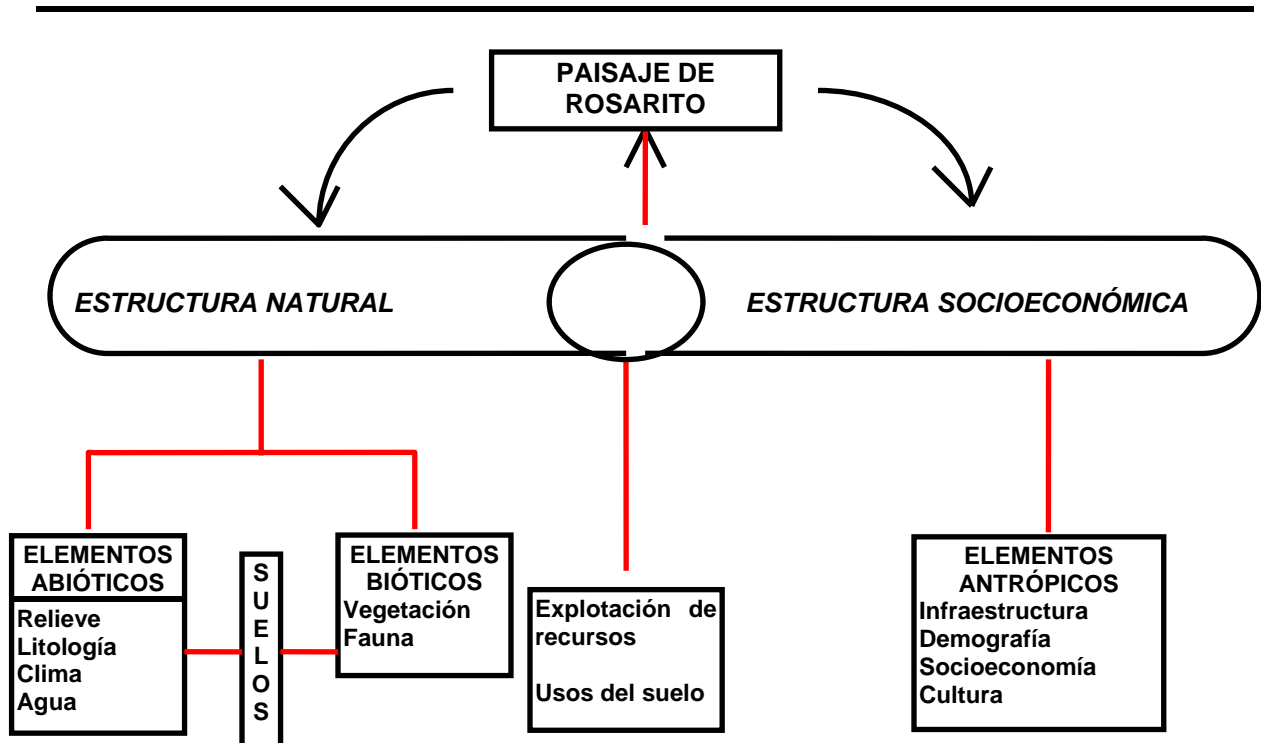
PAISAJE DE ROSARITO

ESTRUCTURA NATURAL

ESTRUCTURA SOCIOECONÓMICA

ELEMENTOS ABIÓTICOS
Relieve
Litología
Clima
Agua

SUELOS

ELEMENTOS BIÓTICOS
Vegetación
Fauna

Explotación de recursos

Usos del suelo

ELEMENTOS ANTRÓPICOS
Infraestructura
Demografía
Socioeconomía
Cultura